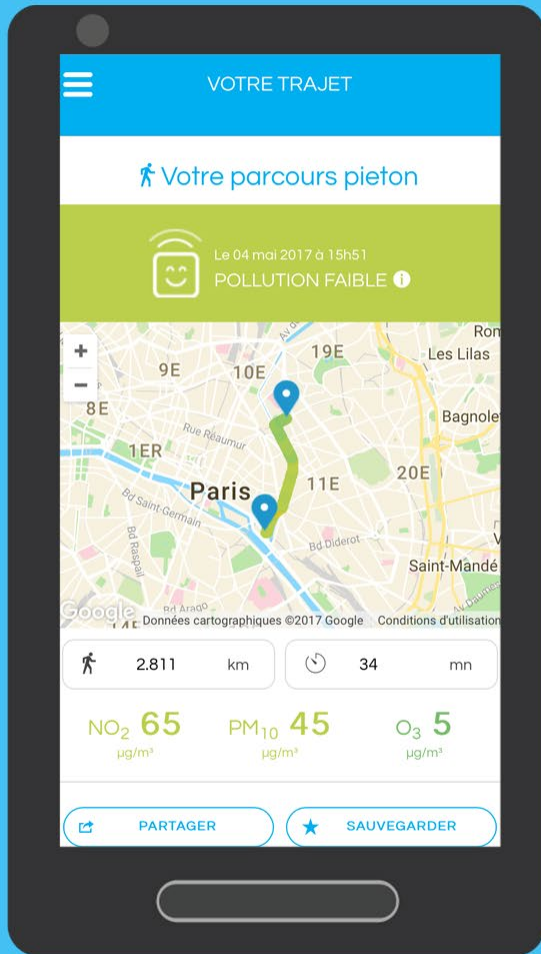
VOTRE TRAJET

Votre parcours pieton

Le 04 mai 2017 à 15h51
POLLUTION FAIBLE

+
−
9E
10E
19E
Les Lilas
8E
Rue Reaumur
Bagnolet
1ER
20E
Paris
11E
Bd Saint-Germain
Bd Raspail
Bd Diderot
Saint-Mandé
Bd Arago
Google
Données cartographiques ©2017 Google
Conditions d'utilisation

2.811 km
34 mn

$NO_2$ 65
µg/m³
$PM_{10}$ 45
µg/m³
$O_3$ 5
µg/m³

PARTAGER
SAUVEGARDER